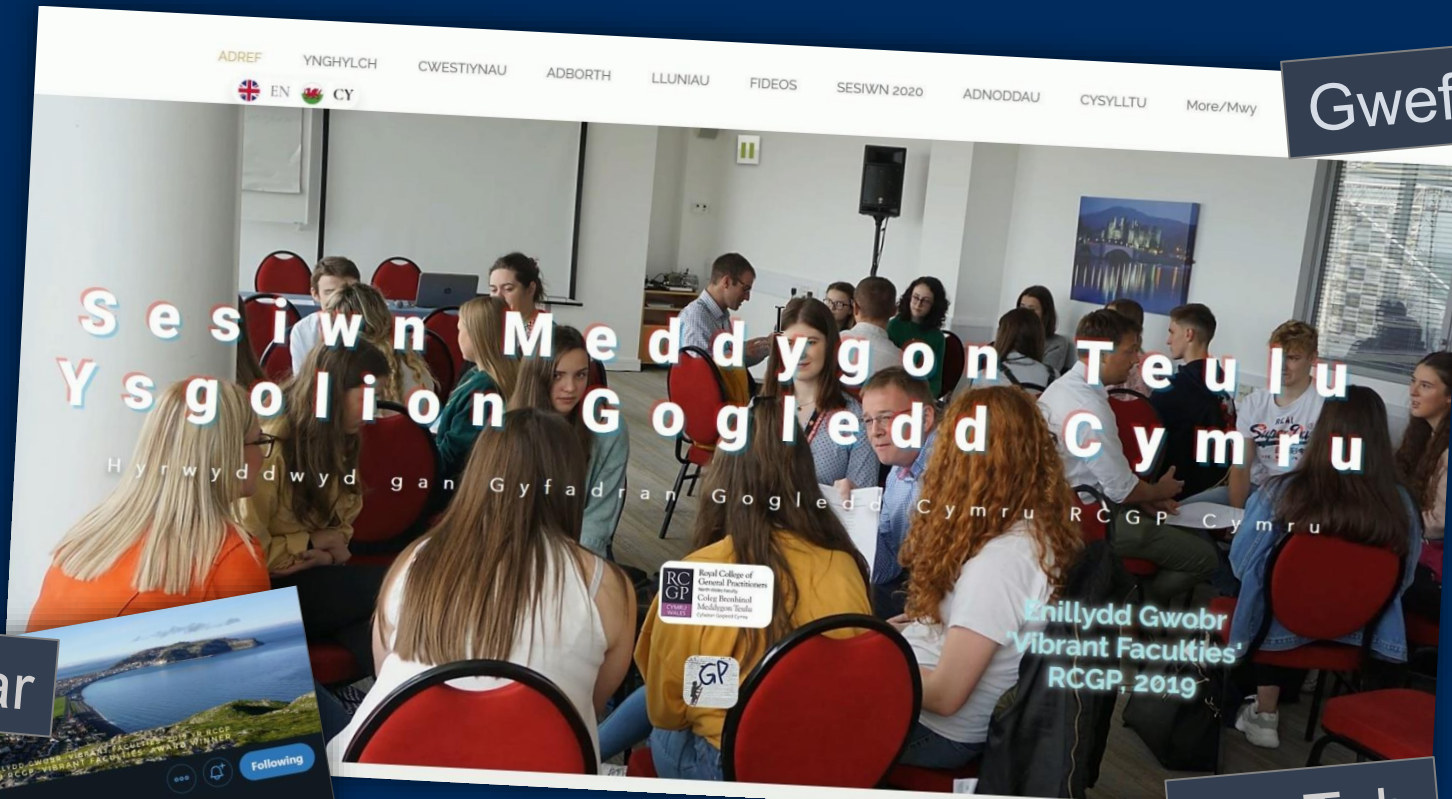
ADREF YNGHYLCH CWESTIYNAU ADBORTH LLUNIAU FIDEOS SESIWN 2020 ADNODDAU CYSYLLTU More/Mwy

EN CY

Gwef

Sesiwn Meddygon Teulu Ysgolion Gogledd Cymru

Hyrwyddwyd gan Gyfadran Gogledd Cymru RCGP Cymru

RCGP CYMRU WALES Royal College of General Practitioners North Wales Faculty Coleg Brenhinol Meddygon Teulu Cyfadran Gogledd Cymru

GP

Enillydd Gwobr 'Vibrant Faculties' RCGP, 2019

ar

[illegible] GWOBR 'VIBRANT FACULTIES' 2019 RCGP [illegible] RCGP 'VIBRANT FACULTIES' AWARD WINNER

Following

Ta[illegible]